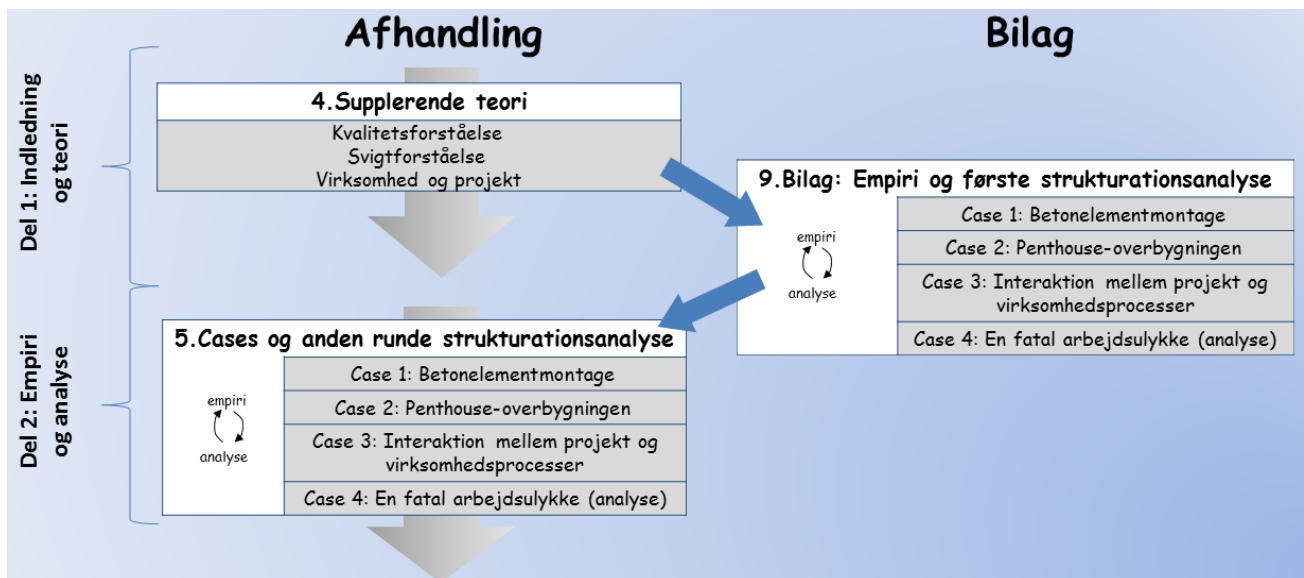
Afhandling

Bilag

Del 1: Indledning og teori

4.Supplerende teori

Kvalitetsforståelse
Svigtforståelse
Virksomhed og projekt

9.Bilag: Empiri og første strukturationsanalyse

empiri
analyse

Case 1: Betonelementmontage

Case 2: Penthouse-overbygningen

Case 3: Interaktion mellem projekt og virksomhedsprocesser

Case 4: En fatal arbejdsulykke (analyse)

Del 2: Empiri og analyse

5.Cases og anden runde strukturationsanalyse

empiri
analyse

Case 1: Betonelementmontage

Case 2: Penthouse-overbygningen

Case 3: Interaktion mellem projekt og virksomhedsprocesser

Case 4: En fatal arbejdsulykke (analyse)